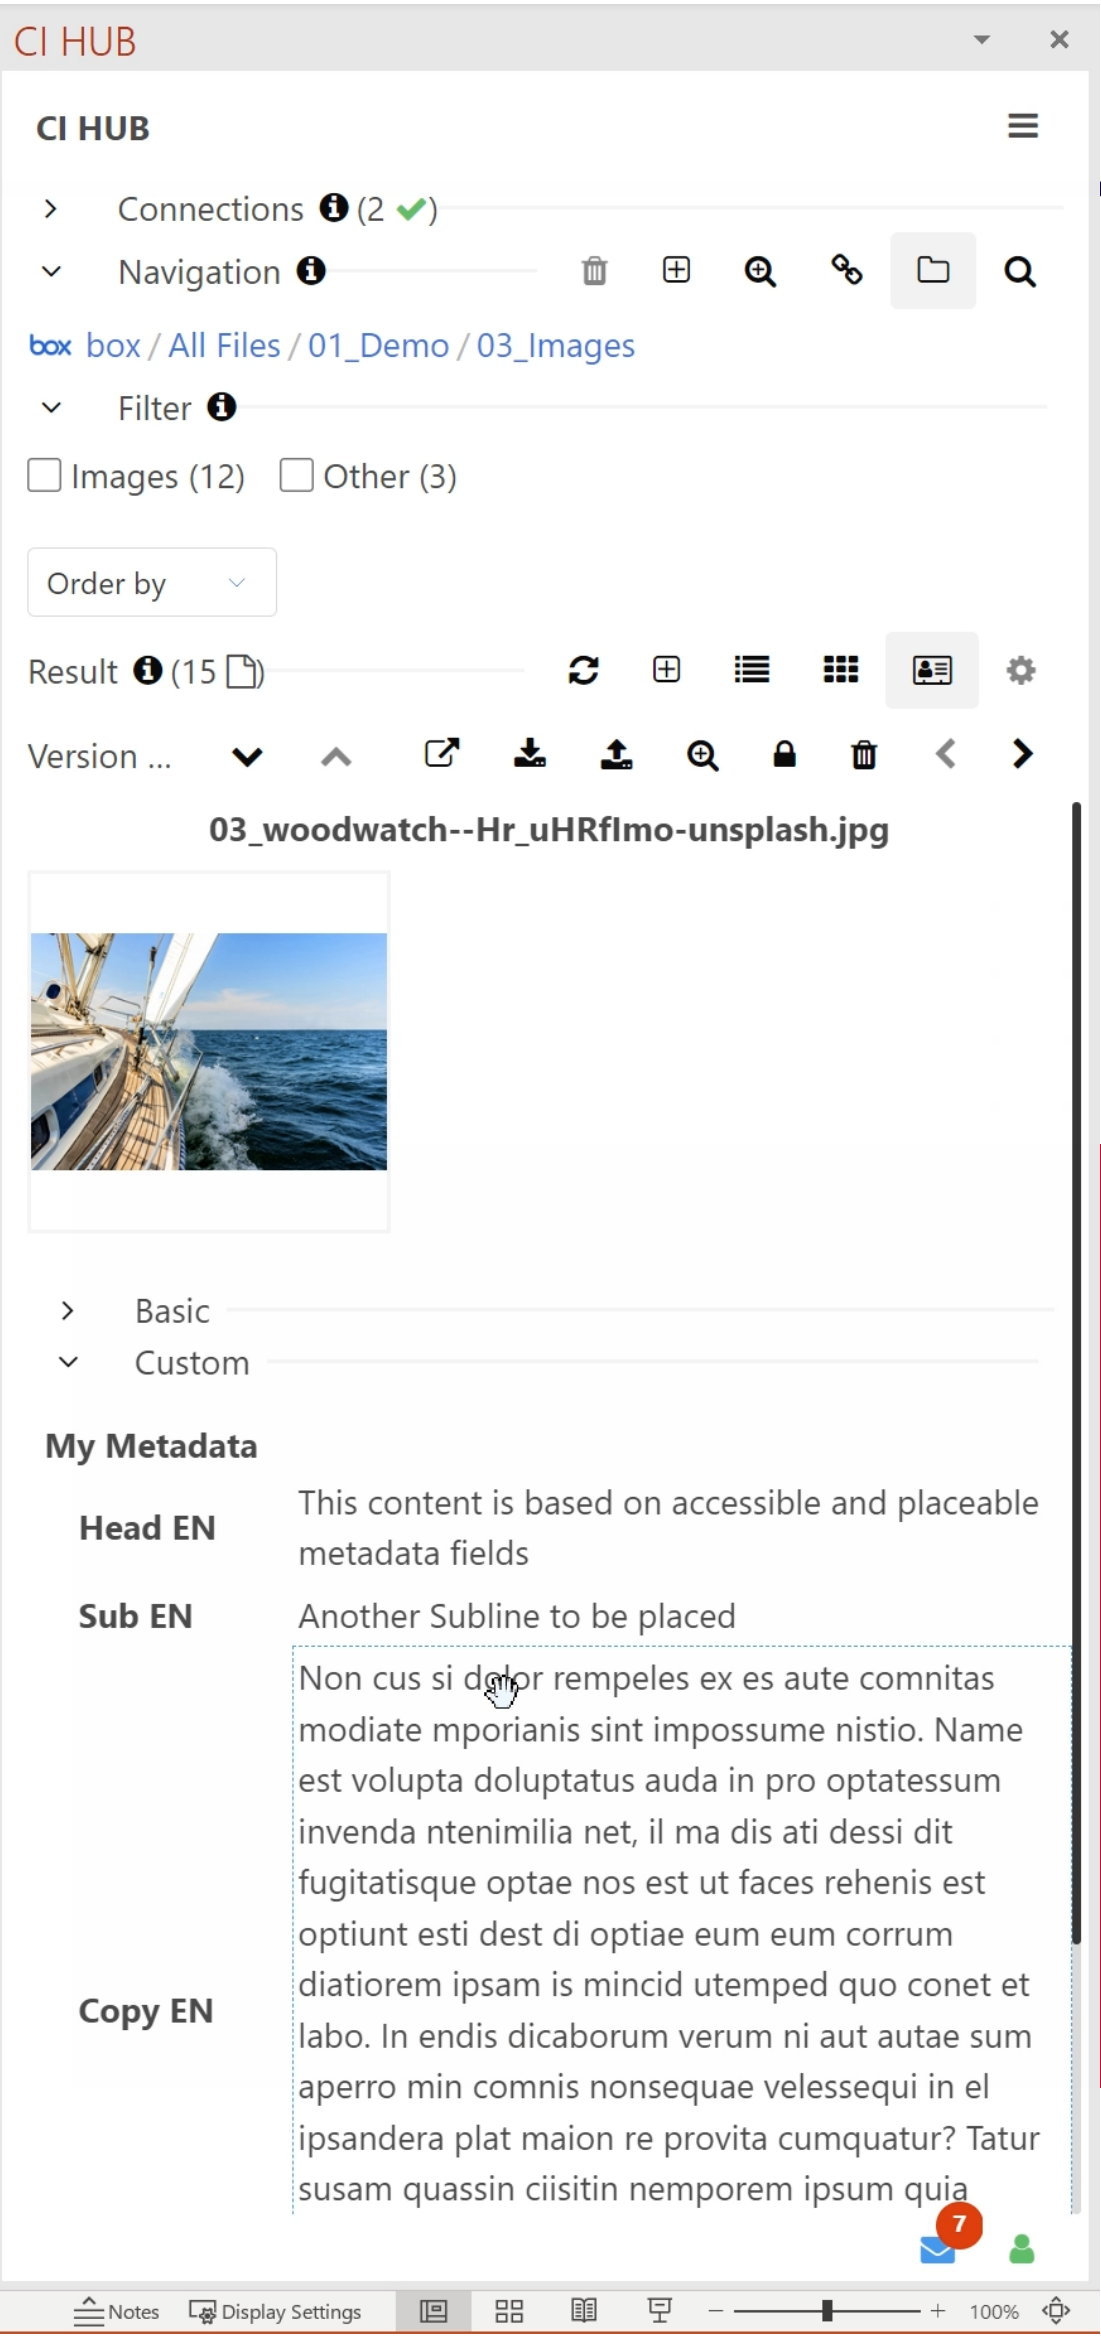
CI HUB

CI HUB

Connections (2 ✔)

Navigation

box box / All Files / 01_Demo / 03_Images

Filter

Images (12) Other (3)

Order by

Result (15 )

Version ...

03_woodwatch--Hr_uHRflmo-unsplash.jpg

Basic

Custom

My Metadata

Head EN This content is based on accessible and placeable metadata fields

Sub EN Another Subline to be placed

Copy EN Non cus si dolor rempeles ex es aute comnitas modiate mporianis sint impossume nistio. Name est volupta doluptatus auda in pro optatessum invenda ntenimilia net, il ma dis ati dessi dit fugitatisque optae nos est ut faces rehenis est optiunt esti dest di optiae eum eum corrum diatiorem ipsam is mincid utemped quo conet et labo. In endis dicaborum verum ni aut autae sum aperro min comnis nonsequae velessequi in el ipsandera plat maion re provita cumquatur? Tatur susam quassin ciisitin nemporem ipsum quia

7

Notes Display Settings 100%